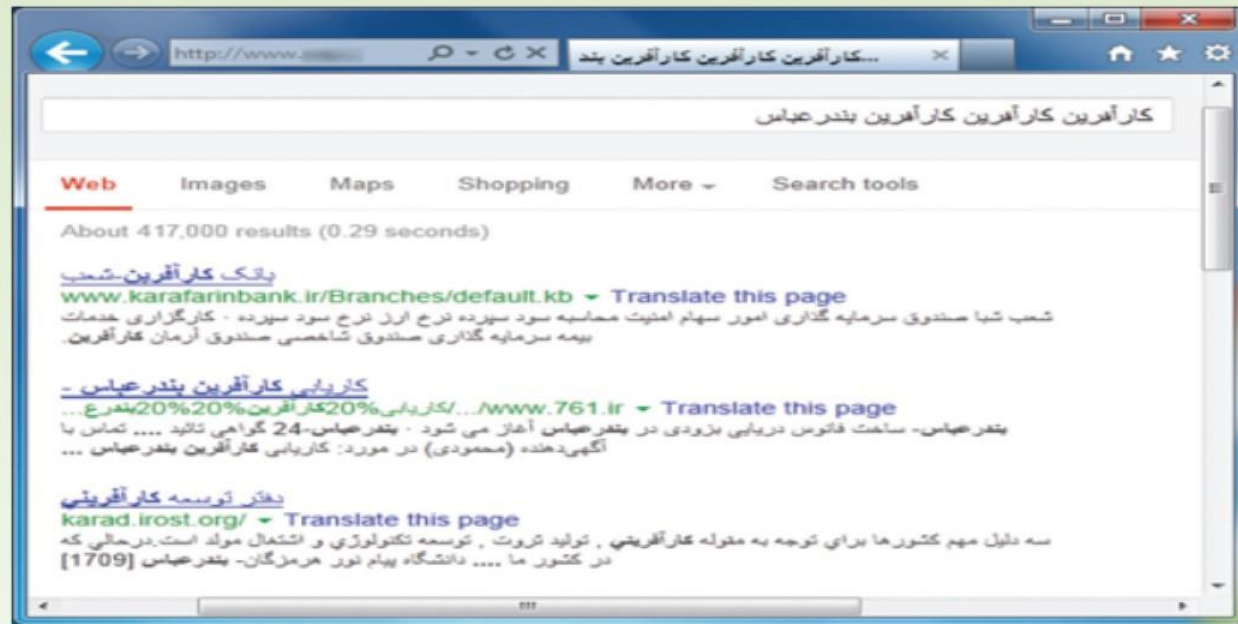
http://www.

...کارآفرین کارآفرین کارآفرین بند

کارآفرین کارآفرین کارآفرین بندرعباس

Web Images Maps Shopping More Search tools

About 417,000 results (0.29 seconds)

بانک کارآفرین-شعب
www.karafarinbank.ir/Branches/default.kb ▾ Translate this page
شعب شبا صندوق سرمایه گذاری امور سهام امنیت محاسبه سود سپرده نرخ ارز نرخ سود سپرده - کارگزاری خدمات بیمه سرمایه گذاری صندوق شاخصی صندوق آرمان کارآفرین.

کاریابی کارآفرین بندرعباس -
www.761.ir/.../کاریابی%20کارآفرین%20%20بندرع... ▾ Translate this page
بندرعباس- ساخت فانوس دریایی بزودی در بندرعباس آغاز می شود · بندرعباس-24 گواهی تائید .... تماس با آگهی‌دهنده (محمودی) در مورد: کاریابی کارآفرین بندرعباس ...

دفتر توسعه کارآفريني
karad.irost.org/ ▾ Translate this page
سه دليل مهم كشورها براي توجه به مقوله كارآفريني , توليد ثروت , توسعه تكنولوژي و اشتغال مولد است.درحالي كه در كشور ما .... دانشگاه پيام نور هرمزگان- بندرعباس [1709]